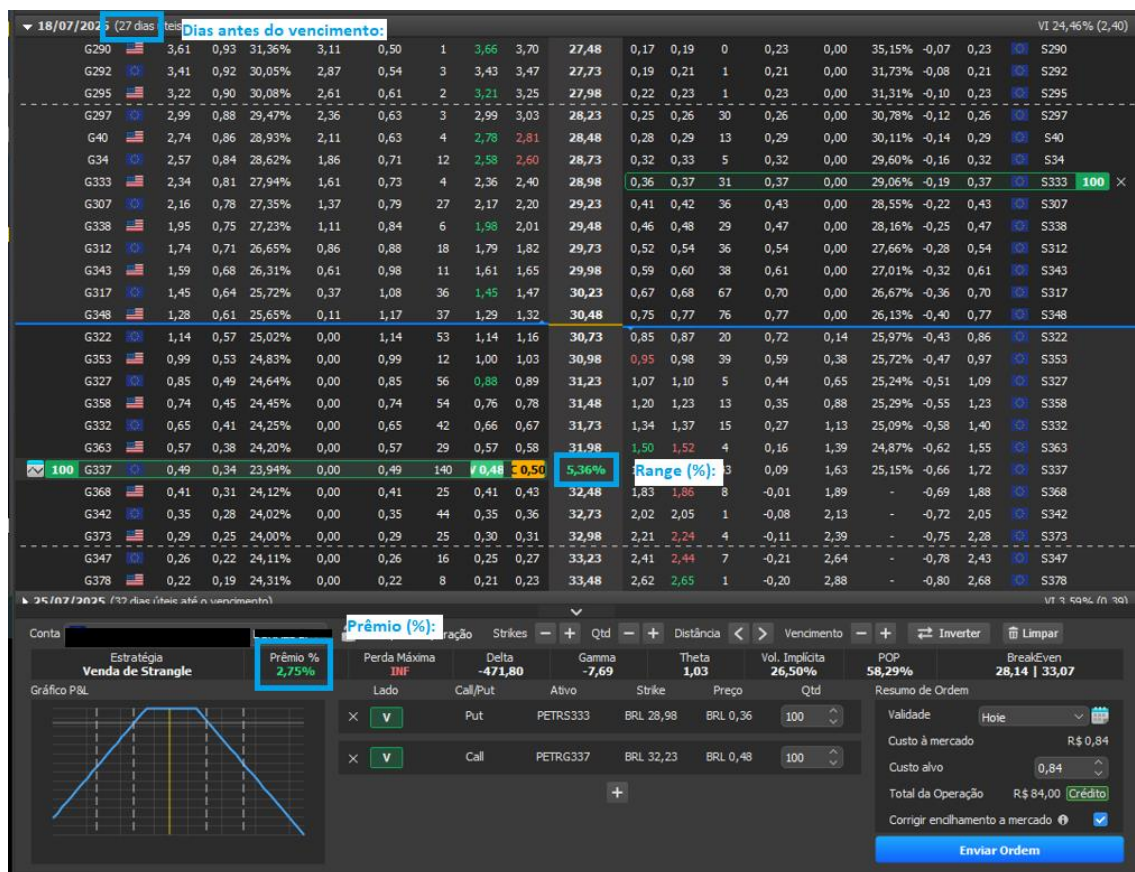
▾ 18/07/2025 (27 dias úteis Dias antes do vencimento: VI 24,46% (2,40)

| | | | | | | | | | | | | | | | | | | | | | |
|---|---|---|---|---|---|---|---|---|---|---|---|---|---|---|---|---|---|---|---|---|---|
| G290 | 3,61 | 0,93 | 31,36% | 3,11 | 0,50 | 1 | 3,66 | 3,70 | 27,48 | 0,17 | 0,19 | 0 | 0,23 | 0,00 | 35,15% | -0,07 | 0,23 | S290 |
| G292 | 3,41 | 0,92 | 30,05% | 2,87 | 0,54 | 3 | 3,43 | 3,47 | 27,73 | 0,19 | 0,21 | 1 | 0,21 | 0,00 | 31,73% | -0,08 | 0,21 | S292 |
| G295 | 3,22 | 0,90 | 30,08% | 2,61 | 0,61 | 2 | 3,21 | 3,25 | 27,98 | 0,22 | 0,23 | 1 | 0,23 | 0,00 | 31,31% | -0,10 | 0,23 | S295 |
| G297 | 2,99 | 0,88 | 29,47% | 2,36 | 0,63 | 3 | 2,99 | 3,03 | 28,23 | 0,25 | 0,26 | 30 | 0,26 | 0,00 | 30,78% | -0,12 | 0,26 | S297 |
| G40 | 2,74 | 0,86 | 28,93% | 2,11 | 0,63 | 4 | 2,78 | 2,81 | 28,48 | 0,28 | 0,29 | 13 | 0,29 | 0,00 | 30,11% | -0,14 | 0,29 | S40 |
| G34 | 2,57 | 0,84 | 28,62% | 1,86 | 0,71 | 12 | 2,58 | 2,60 | 28,73 | 0,32 | 0,33 | 5 | 0,32 | 0,00 | 29,60% | -0,16 | 0,32 | S34 |
| G333 | 2,34 | 0,81 | 27,94% | 1,61 | 0,73 | 4 | 2,36 | 2,40 | 28,98 | 0,36 | 0,37 | 31 | 0,37 | 0,00 | 29,06% | -0,19 | 0,37 | S333 100 × |
| G307 | 2,16 | 0,78 | 27,35% | 1,37 | 0,79 | 27 | 2,17 | 2,20 | 29,23 | 0,41 | 0,42 | 36 | 0,43 | 0,00 | 28,55% | -0,22 | 0,43 | S307 |
| G338 | 1,95 | 0,75 | 27,23% | 1,11 | 0,84 | 6 | 1,98 | 2,01 | 29,48 | 0,46 | 0,48 | 29 | 0,47 | 0,00 | 28,16% | -0,25 | 0,47 | S338 |
| G312 | 1,74 | 0,71 | 26,65% | 0,86 | 0,88 | 18 | 1,79 | 1,82 | 29,73 | 0,52 | 0,54 | 36 | 0,54 | 0,00 | 27,66% | -0,28 | 0,54 | S312 |
| G343 | 1,59 | 0,68 | 26,31% | 0,61 | 0,98 | 11 | 1,61 | 1,65 | 29,98 | 0,59 | 0,60 | 38 | 0,61 | 0,00 | 27,01% | -0,32 | 0,61 | S343 |
| G317 | 1,45 | 0,64 | 25,72% | 0,37 | 1,08 | 36 | 1,45 | 1,47 | 30,23 | 0,67 | 0,68 | 67 | 0,70 | 0,00 | 26,67% | -0,36 | 0,70 | S317 |
| G348 | 1,28 | 0,61 | 25,65% | 0,11 | 1,17 | 37 | 1,29 | 1,32 | 30,48 | 0,75 | 0,77 | 76 | 0,77 | 0,00 | 26,13% | -0,40 | 0,77 | S348 |
| G322 | 1,14 | 0,57 | 25,02% | 0,00 | 1,14 | 53 | 1,14 | 1,16 | 30,73 | 0,85 | 0,87 | 20 | 0,72 | 0,14 | 25,97% | -0,43 | 0,86 | S322 |
| G353 | 0,99 | 0,53 | 24,83% | 0,00 | 0,99 | 12 | 1,00 | 1,03 | 30,98 | 0,95 | 0,98 | 39 | 0,59 | 0,38 | 25,72% | -0,47 | 0,97 | S353 |
| G327 | 0,85 | 0,49 | 24,64% | 0,00 | 0,85 | 56 | 0,88 | 0,89 | 31,23 | 1,07 | 1,10 | 5 | 0,44 | 0,65 | 25,24% | -0,51 | 1,09 | S327 |
| G358 | 0,74 | 0,45 | 24,45% | 0,00 | 0,74 | 54 | 0,76 | 0,78 | 31,48 | 1,20 | 1,23 | 13 | 0,35 | 0,88 | 25,29% | -0,55 | 1,23 | S358 |
| G332 | 0,65 | 0,41 | 24,25% | 0,00 | 0,65 | 42 | 0,66 | 0,67 | 31,73 | 1,34 | 1,37 | 15 | 0,27 | 1,13 | 25,09% | -0,58 | 1,40 | S332 |
| G363 | 0,57 | 0,38 | 24,20% | 0,00 | 0,57 | 29 | 0,57 | 0,58 | 31,98 | 1,50 | 1,52 | 4 | 0,16 | 1,39 | 24,87% | -0,62 | 1,55 | S363 |
| 100 G337 | 0,49 | 0,34 | 23,94% | 0,00 | 0,49 | 140 | V 0,48 | C 0,50 | 5,36% | Range (%): | | 3 | 0,09 | 1,63 | 25,15% | -0,66 | 1,72 | S337 |
| G368 | 0,41 | 0,31 | 24,12% | 0,00 | 0,41 | 25 | 0,41 | 0,43 | 32,48 | 1,83 | 1,86 | 8 | -0,01 | 1,89 | - | -0,69 | 1,88 | S368 |
| G342 | 0,35 | 0,28 | 24,02% | 0,00 | 0,35 | 44 | 0,35 | 0,36 | 32,73 | 2,02 | 2,05 | 1 | -0,08 | 2,13 | - | -0,72 | 2,05 | S342 |
| G373 | 0,29 | 0,25 | 24,00% | 0,00 | 0,29 | 25 | 0,30 | 0,31 | 32,98 | 2,21 | 2,24 | 4 | -0,11 | 2,39 | - | -0,75 | 2,28 | S373 |
| G347 | 0,26 | 0,22 | 24,11% | 0,00 | 0,26 | 16 | 0,25 | 0,27 | 33,23 | 2,41 | 2,44 | 7 | -0,21 | 2,64 | - | -0,78 | 2,43 | S347 |
| G378 | 0,22 | 0,19 | 24,31% | 0,00 | 0,22 | 8 | 0,21 | 0,23 | 33,48 | 2,62 | 2,65 | 1 | -0,20 | 2,88 | - | -0,80 | 2,68 | S378 |

▸ 25/07/2025 (32 dias úteis até o vencimento) VI 3,59% (0,39)

Conta Prêmio (%): ração Strikes − + Qtd − + Distância ‹ › Vencimento − + Inverter Limpar

Estratégia Venda de Strangle | Prêmio % 2,75% | Perda Máxima INF | Delta -471,80 | Gamma -7,69 | Theta 1,03 | Vol. Implícita 26,50% | POP 58,29% | BreakEven 28,14 | 33,07

Gráfico P&L

| Lado | Call/Put | Ativo | Strike | Preço | Qtd |
|---|---|---|---|---|---|
| × V | Put | PETRS333 | BRL 28,98 | BRL 0,36 | 100 |
| × V | Call | PETRG337 | BRL 32,23 | BRL 0,48 | 100 |

+

Resumo de Ordem
Validade Hoje
Custo à mercado R$ 0,84
Custo alvo 0,84
Total da Operação R$ 84,00 Crédito
Corrigir encilhamento a mercado
Enviar Ordem